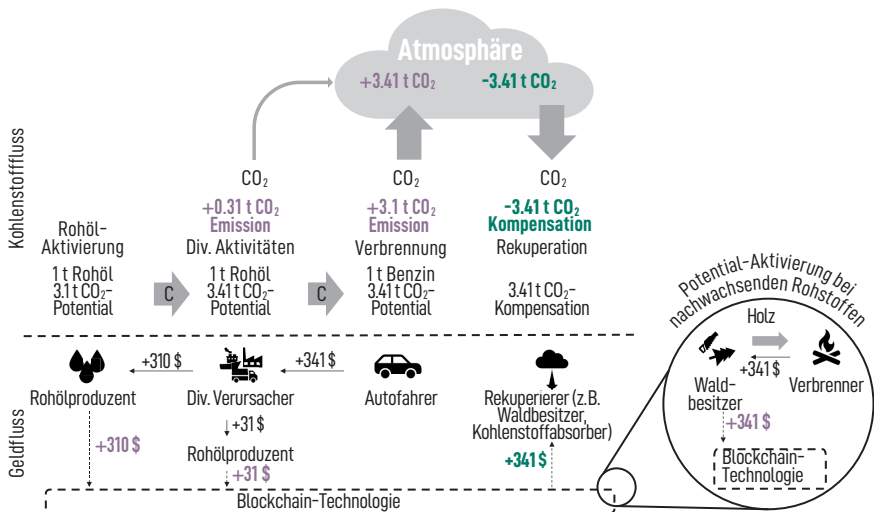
Atmosphäre

+3.41 t $CO_2$

-3.41 t $CO_2$

Kohlenstofffluss

$CO_2$

+0.31 t $CO_2$
Emission

$CO_2$

+3.1 t $CO_2$
Emission

$CO_2$

-3.41 t $CO_2$
Kompensation

Rohöl-Aktivierung

1 t Rohöl
3.1 t $CO_2$-Potential

C

Div. Aktivitäten

1 t Rohöl
3.41 t $CO_2$-Potential

C

Verbrennung

1 t Benzin
3.41 t $CO_2$-Potential

Rekuperation

3.41 t $CO_2$-Kompensation

Potential-Aktivierung bei nachwachsenden Rohstoffen

Holz

+341 $

Waldbesitzer

Verbrenner

+341 $

Blockchain-Technologie

+310 $

+341 $

Rohölproduzent

Div. Verursacher

Autofahrer

Rekuperierer (z.B. Waldbesitzer, Kohlenstoffabsorber)

Geldfluss

+310 $

+31 $

Rohölproduzent

+31 $

+341 $

Blockchain-Technologie